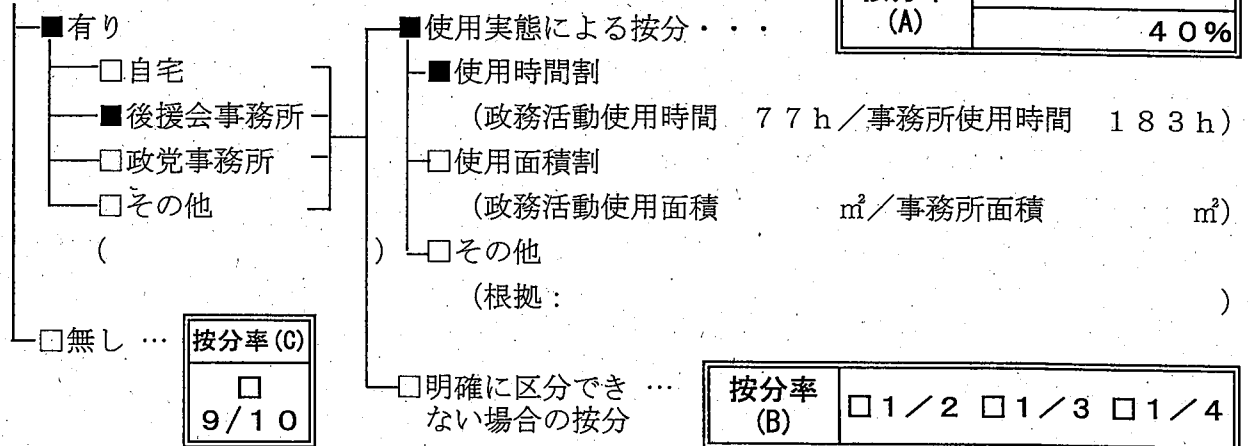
■有り
□自宅
■後援会事務所
□政党事務所
□その他
(                    )

■使用実態による按分・・・
■使用時間割
(政務活動使用時間　77h/事務所使用時間　183h)
□使用面積割
(政務活動使用面積　　㎡/事務所面積　　㎡)
□その他
(根拠:                    )

(A)
40%

□無し …

| 按分率(C) |
|---|
| □ 9/10 |

□明確に区分でき … ない場合の按分

| 按分率 (B) | □1/2 □1/3 □1/4 |
|---|---|